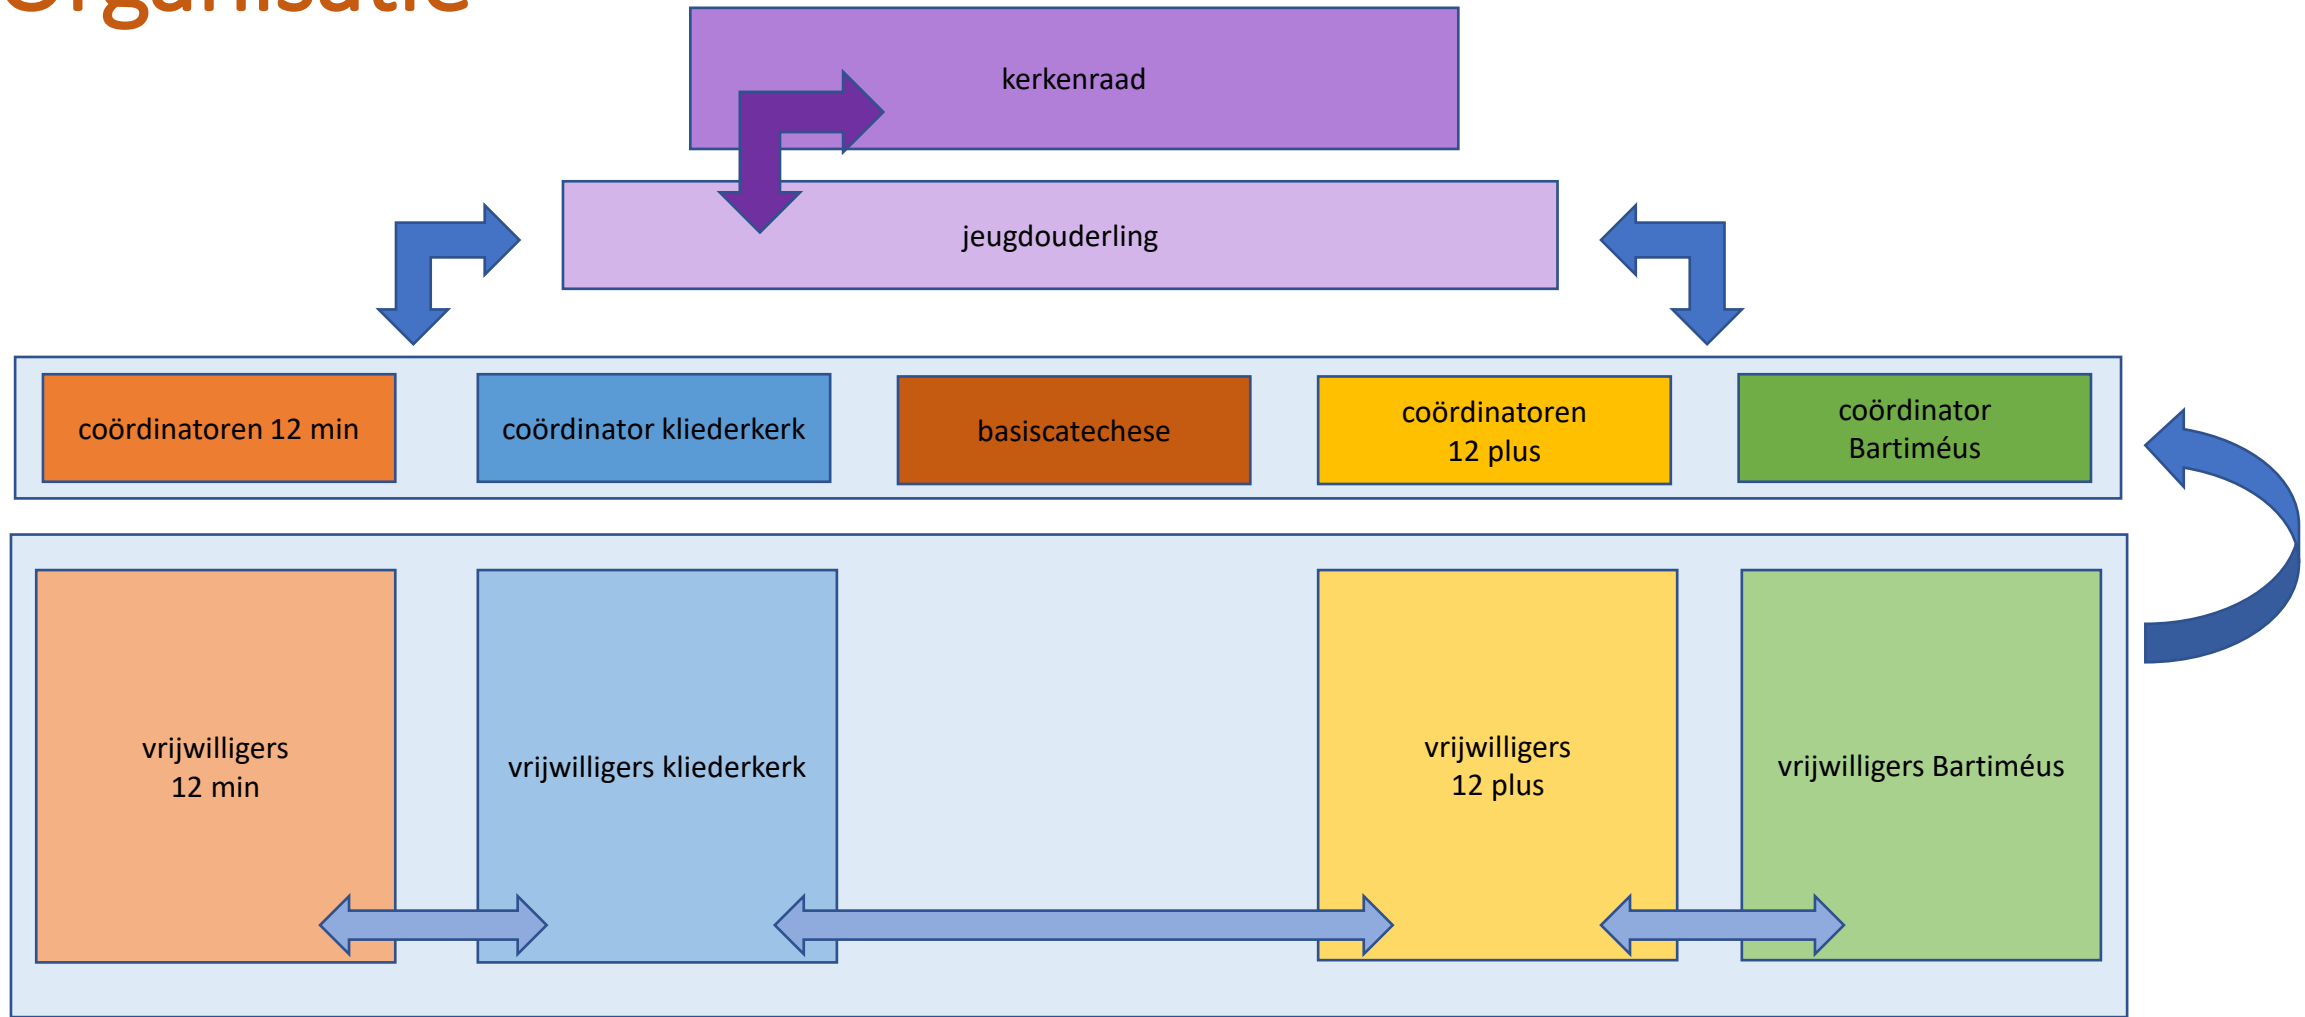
Organisatie

kerkenraad

jeugdouderling

coördinatoren 12 min

coördinator kliederkerk

basiscatechese

coördinatoren 12 plus

coördinator Bartiméus

vrijwilligers 12 min

vrijwilligers kliederkerk

vrijwilligers 12 plus

vrijwilligers Bartiméus